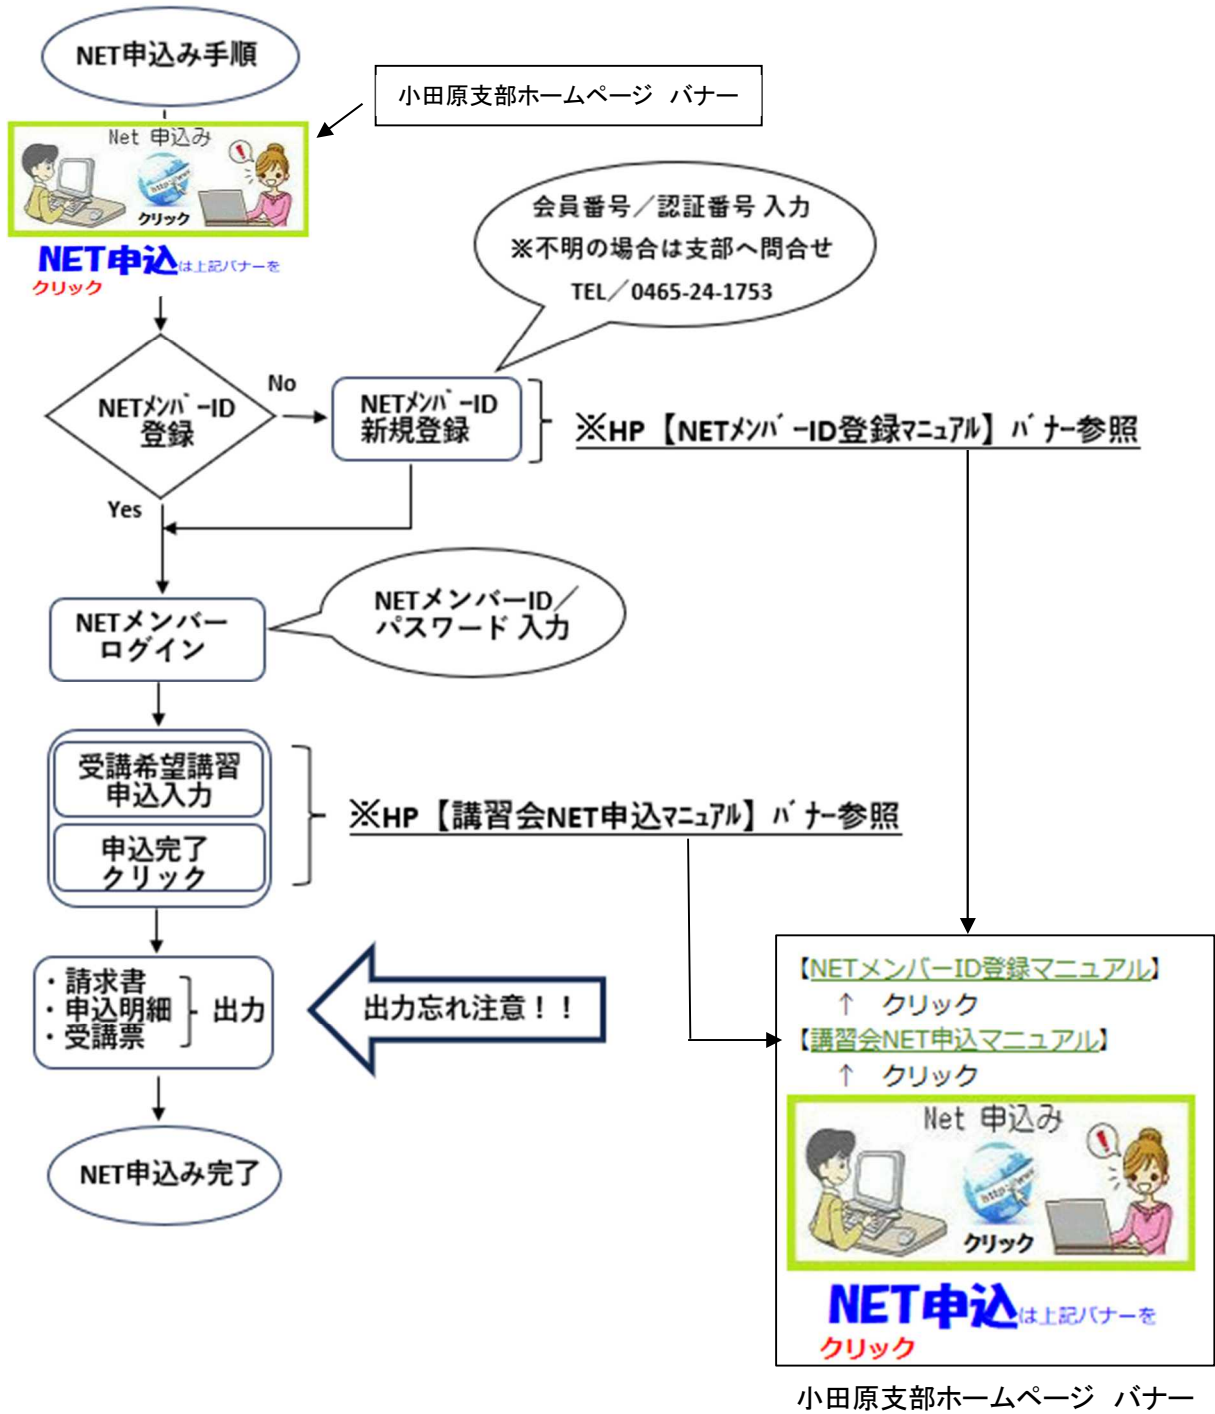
NET申込み手順

小田原支部ホームページ　バナー

Net 申込み

クリック

NET申込は上記バナーを
クリック

会員番号／認証番号 入力
※不明の場合は支部へ問合せ
TEL／0465-24-1753

NETﾒﾝﾊﾞｰID
登録

No

NETﾒﾝﾊﾞｰID
新規登録

※HP【NETﾒﾝﾊﾞｰID登録ﾏﾆｭｱﾙ】ﾊﾞﾅｰ参照

Yes

NETメンバー
ログイン

NETメンバーID／
パスワード 入力

受講希望講習
申込入力

申込完了
クリック

※HP【講習会NET申込ﾏﾆｭｱﾙ】ﾊﾞﾅｰ参照

・請求書
・申込明細
・受講票
出力

出力忘れ注意！！

NET申込み完了

【NETメンバーID登録マニュアル】
↑　クリック
【講習会NET申込マニュアル】
↑　クリック

Net 申込み

クリック

NET申込は上記バナーを
クリック

小田原支部ホームページ　バナー